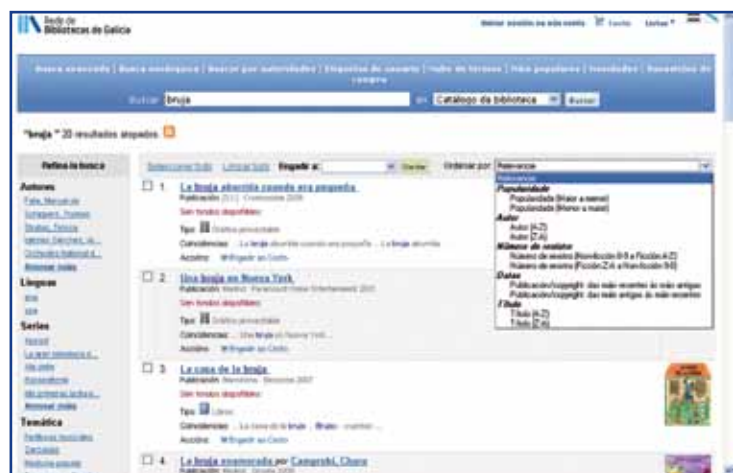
Rede de Bibliotecas de Galicia

Iniciar sesión na súa conta | Cesta | Listas

Busca avanzada | Busca xeográfica | Buscar por autoridades | Etiquetas do usuario | Nube de termos | Máis populares | Novidades | Suxestións de compra

Buscar: bruxa en Catálogo da biblioteca Buscar

"bruja" 20 resultados atopados

Refina la busca

Autores
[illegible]
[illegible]
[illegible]
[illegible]
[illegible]
Amosar máis

Linguas
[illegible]
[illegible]

Series
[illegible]
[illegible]
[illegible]
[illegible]
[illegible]
Amosar máis

Temática
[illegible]
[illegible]
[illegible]

Seleccionar todo Limpar todo Engadir a: Gardar Ordenar por: Relevancia

Relevancia
Popularidade
Popularidade (Maior a menor)
Popularidade (Menor a maior)
Autor
Autor (A-Z)
Autor (Z-A)
Número de rexistro
Número de rexistro (Non-ficción 0-9 a Ficción A-Z)
Número de rexistro (Ficción Z-A a Non-ficción 9-0)
Datas
Publicación/copyright: das máis recentes ás máis antigas
Publicación/copyright: das máis antigas ás máis recentes
Título
Título (A-Z)
Título (Z-A)

1 La bruja aburrida cuando era pequeña
Publicación: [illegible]
Sen fondos dispoñibles
Tipo: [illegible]
Coincidencias: ... La bruja aburrida cuando era pequeña ... La bruja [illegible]
Accións: Engadir ao Cesto

2 Una bruja en Nueva York
Publicación: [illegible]
Sen fondos dispoñibles
Tipo: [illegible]
Coincidencias: ... Una bruja en Nueva York ...
Accións: Engadir ao Cesto

3 La casa de la bruja
Publicación: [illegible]
Sen fondos dispoñibles
Tipo: Libro
Coincidencias: ... La casa de la bruja ... Bruxa ... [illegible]
Accións: Engadir ao Cesto

4 La bruja enamorada por Camprubí, Clara
Publicación: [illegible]